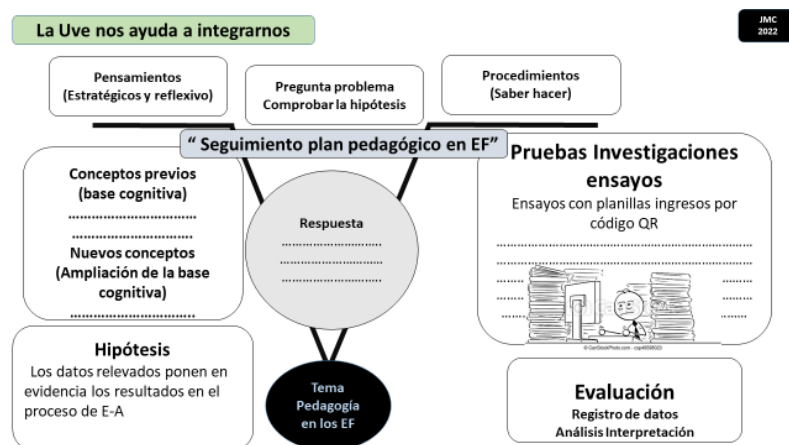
La Uve nos ayuda a integrarnos

JMC 2022

Pensamientos (Estratégicos y reflexivo)

Pregunta problema Comprobar la hipótesis

Procedimientos (Saber hacer)

" Seguimiento plan pedagógico en EF"

Conceptos previos (base cognitiva)

..................................

..................................

Nuevos conceptos (Ampliación de la base cognitiva)

..................................

Respuesta

..................................

..................................

..................................

Pruebas Investigaciones ensayos

Ensayos con planillas ingresos por código QR

..................................

..................................

.........

.........

.........

.........

.........

.........

© CanStockPhoto.com - csp48569023

Hipótesis

Los datos relevados ponen en evidencia los resultados en el proceso de E-A

Tema Pedagogía en los EF

Evaluación

Registro de datos

Análisis Interpretación